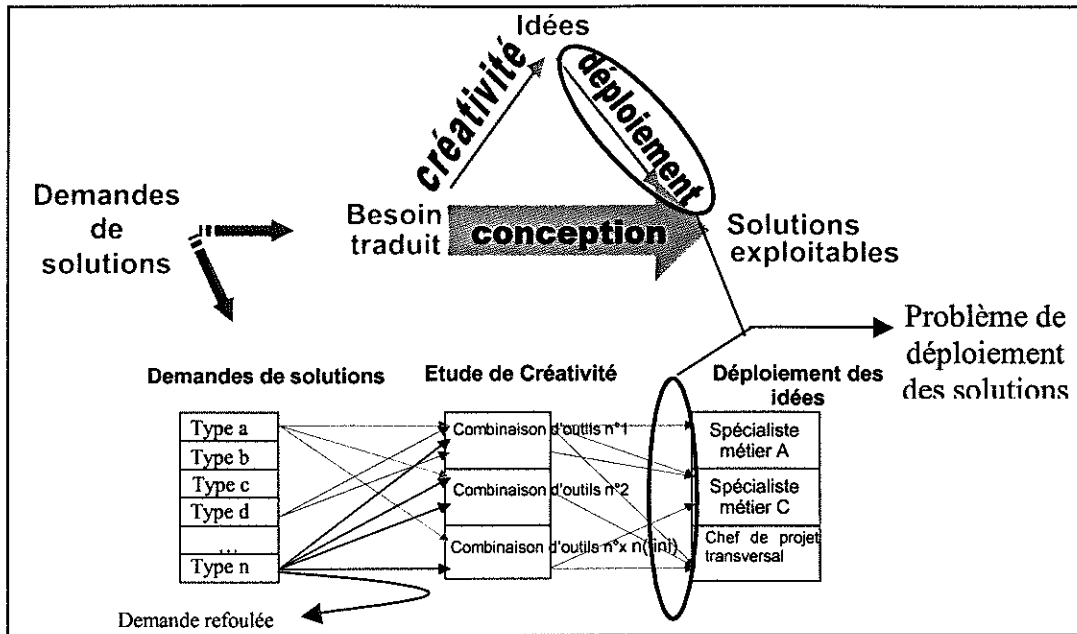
Idées

créativité

déploiement

Demandes de solutions

Besoin traduit

conception

Solutions exploitables

Problème de déploiement des solutions

Demandes de solutions

Etude de Créativité

Déploiement des idées

Type a
Type b
Type c
Type d
...
Type n

Combinaison d'outils n°1

Combinaison d'outils n°2

Combinaison d'outils n°x n(fini)

Spécialiste métier A

Spécialiste métier C

Chef de projet transversal

Demande refoulée